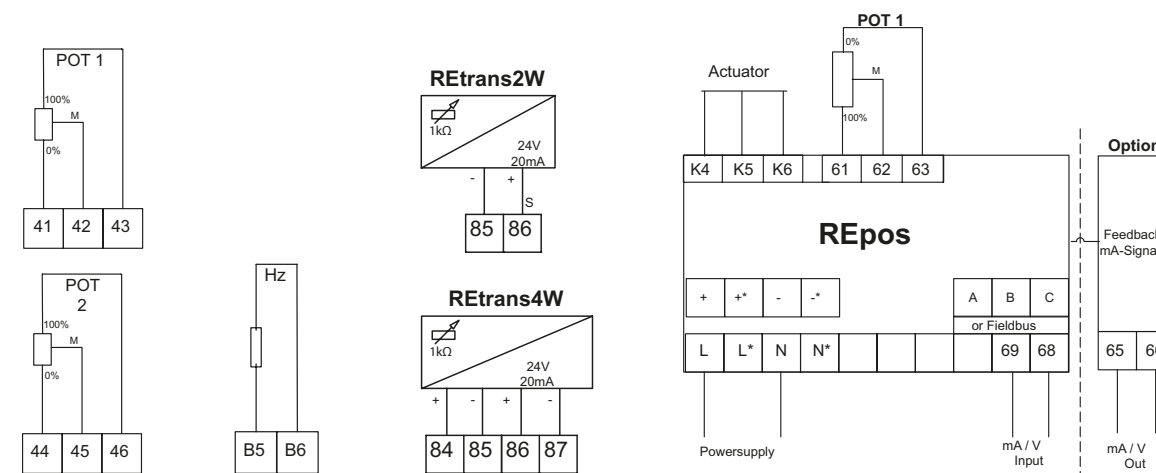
POT 1
100%
M
0%
41 42 43

POT 2
100%
M
0%
44 45 46

Hz
B5 B6

REtrans2W
1kΩ
24V
20mA
- +
S
85 86

REtrans4W
1kΩ
24V
20mA
+ - + -
84 85 86 87

POT 1
0%
M
100%
Actuator
K4 K5 K6 61 62 63

REpos

+ +* - -*
A B C
or Fieldbus
L L* N N* 69 68

Powersupply
mA / V
Input

Option
Feedback
mA-Signa
65 6
mA / V
Out